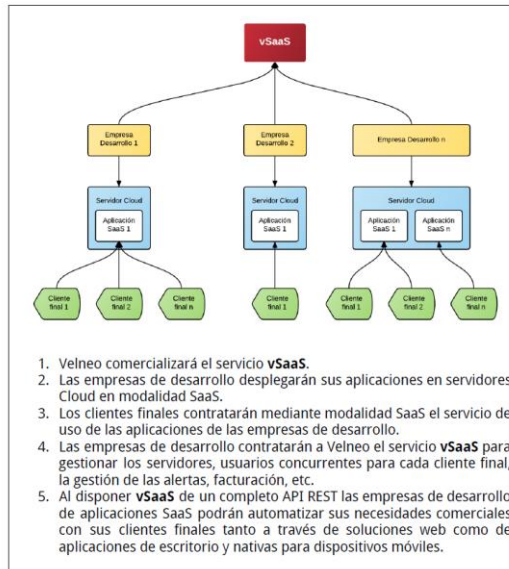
vSaaS

Empresa Desarrollo 1

Empresa Desarrollo 2

Empresa Desarrollo n

Servidor Cloud

Aplicación SaaS 1

Cliente final 1

Cliente final 2

Cliente final n

Servidor Cloud

Aplicación SaaS 1

Cliente final 1

Servidor Cloud

Aplicación SaaS 1

Aplicación SaaS n

Cliente final 1

Cliente final 2

Cliente final n

1. Velneo comercializará el servicio **vSaaS**.
2. Las empresas de desarrollo desplegarán sus aplicaciones en servidores Cloud en modalidad SaaS.
3. Los clientes finales contratarán mediante modalidad SaaS el servicio de uso de las aplicaciones de las empresas de desarrollo.
4. Las empresas de desarrollo contratarán a Velneo el servicio **vSaaS** para gestionar los servidores, usuarios concurrentes para cada cliente final, la gestión de las alertas, facturación, etc.
5. Al disponer **vSaaS** de un completo API REST las empresas de desarrollo de aplicaciones SaaS podrán automatizar sus necesidades comerciales con sus clientes finales tanto a través de soluciones web como de aplicaciones de escritorio y nativas para dispositivos móviles.